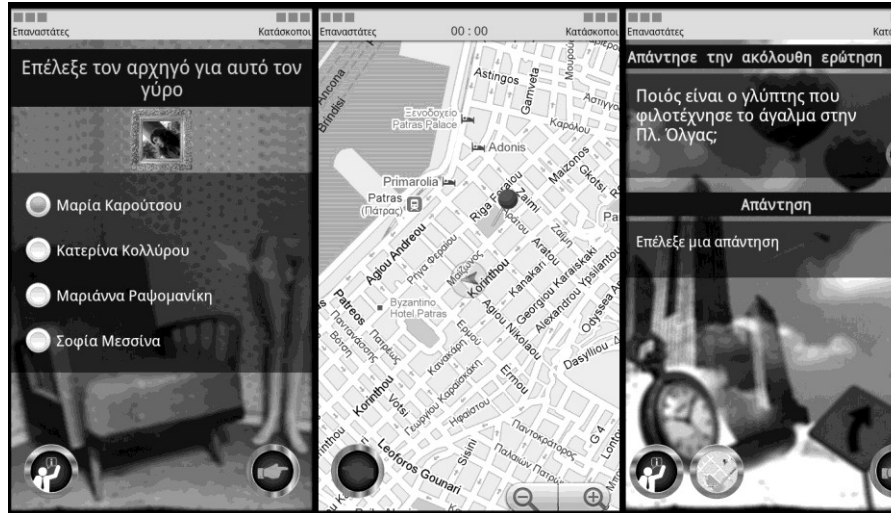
Επαναστάτες
Κατάσκοποι

Επέλεξε τον αρχηγό για αυτό τον γύρο

Μαρία Καρούτσου

Κατερίνα Κολλύρου

Μαριάννα Ραψομανίκη

Σοφία Μεσσίνα

Επαναστάτες
00 : 00
Κατάσκοποι

Astingos
Gamveta
Μουρούζη
Αστιγγος
Ancona
Brindisi
Ξενοδοχείο Patras Palace
Καρόλου
Adonis
Primarolia
Maizonos
Patras (Πάτρας)
Riga Feraiou
Zaimi
Gkotsi
Agiou Andreou
Ρήγα Φεραίου
Ζαΐμη
Pa
Aratou
Maizonos
Korinthou
Kanakari
Georgiou Karaiskaki
Alexandrou Ypsilantou
Agiou Nikolaou
Patreos
Byzantino Hotel Patras
Παντανάσσης
Πατρέως
Βότση
Κανακάρη
Ερμού
Odyssea A
Dasylliou
Korinthou
Votsi
Γεωργίου Καραϊσκάκη
Ηφαίστου
Ermou
Παντοκράτορος
Korinthou
Leoforos Gounari
Sisini
Παλαιών Πατρών
G 4
Lontou

Επαναστάτες
Κατα

Απάντησε την ακόλουθη ερώτηση

Ποιός είναι ο γλύπτης που φιλοτέχνησε το άγαλμα στην Πλ. Όλγας;

Απάντηση

Επέλεξε μια απάντηση